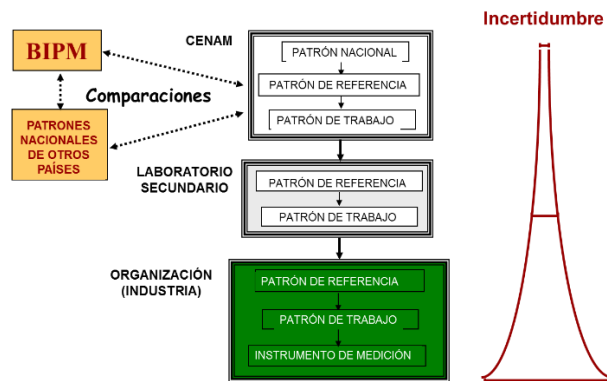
BIPM

Comparaciones

PATRONES NACIONALES DE OTROS PAÍSES

CENAM

PATRÓN NACIONAL

PATRÓN DE REFERENCIA

PATRÓN DE TRABAJO

LABORATORIO SECUNDARIO

PATRÓN DE REFERENCIA

PATRÓN DE TRABAJO

ORGANIZACIÓN (INDUSTRIA)

PATRÓN DE REFERENCIA

PATRÓN DE TRABAJO

INSTRUMENTO DE MEDICIÓN

Incertidumbre